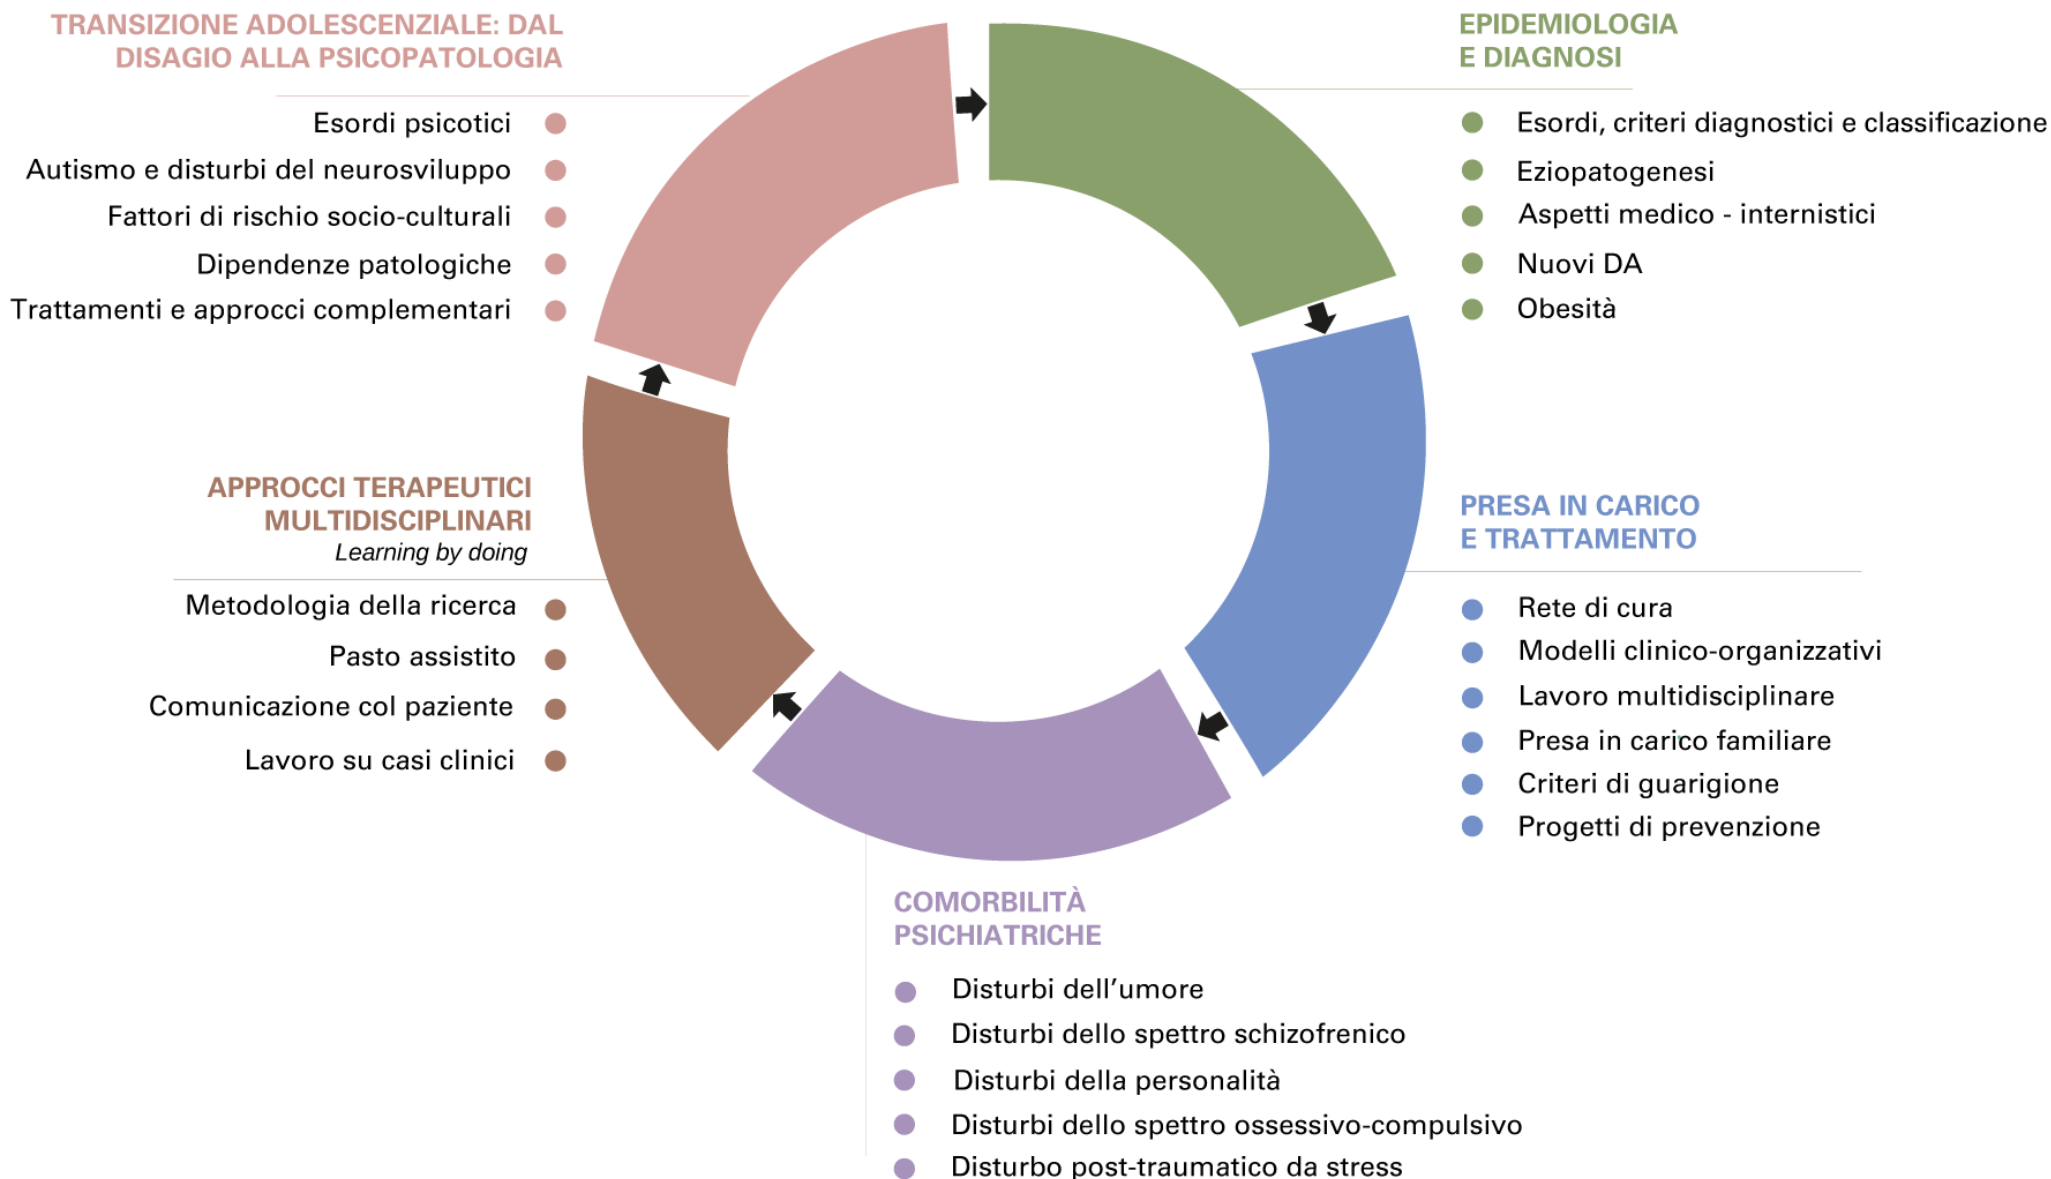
TRANSIZIONE ADOLESCENZIALE: DAL DISAGIO ALLA PSICOPATOLOGIA

Esordi psicotici
Autismo e disturbi del neurosviluppo
Fattori di rischio socio-culturali
Dipendenze patologiche
Trattamenti e approcci complementari

EPIDEMIOLOGIA E DIAGNOSI

Esordi, criteri diagnostici e classificazione
Eziopatogenesi
Aspetti medico - internistici
Nuovi DA
Obesità

PRESA IN CARICO E TRATTAMENTO

Rete di cura
Modelli clinico-organizzativi
Lavoro multidisciplinare
Presa in carico familiare
Criteri di guarigione
Progetti di prevenzione

COMORBILITÀ PSICHIATRICHE

Disturbi dell'umore
Disturbi dello spettro schizofrenico
Disturbi della personalità
Disturbi dello spettro ossessivo-compulsivo
Disturbo post-traumatico da stress

APPROCCI TERAPEUTICI MULTIDISCIPLINARI
Learning by doing

Metodologia della ricerca
Pasto assistito
Comunicazione col paziente
Lavoro su casi clinici